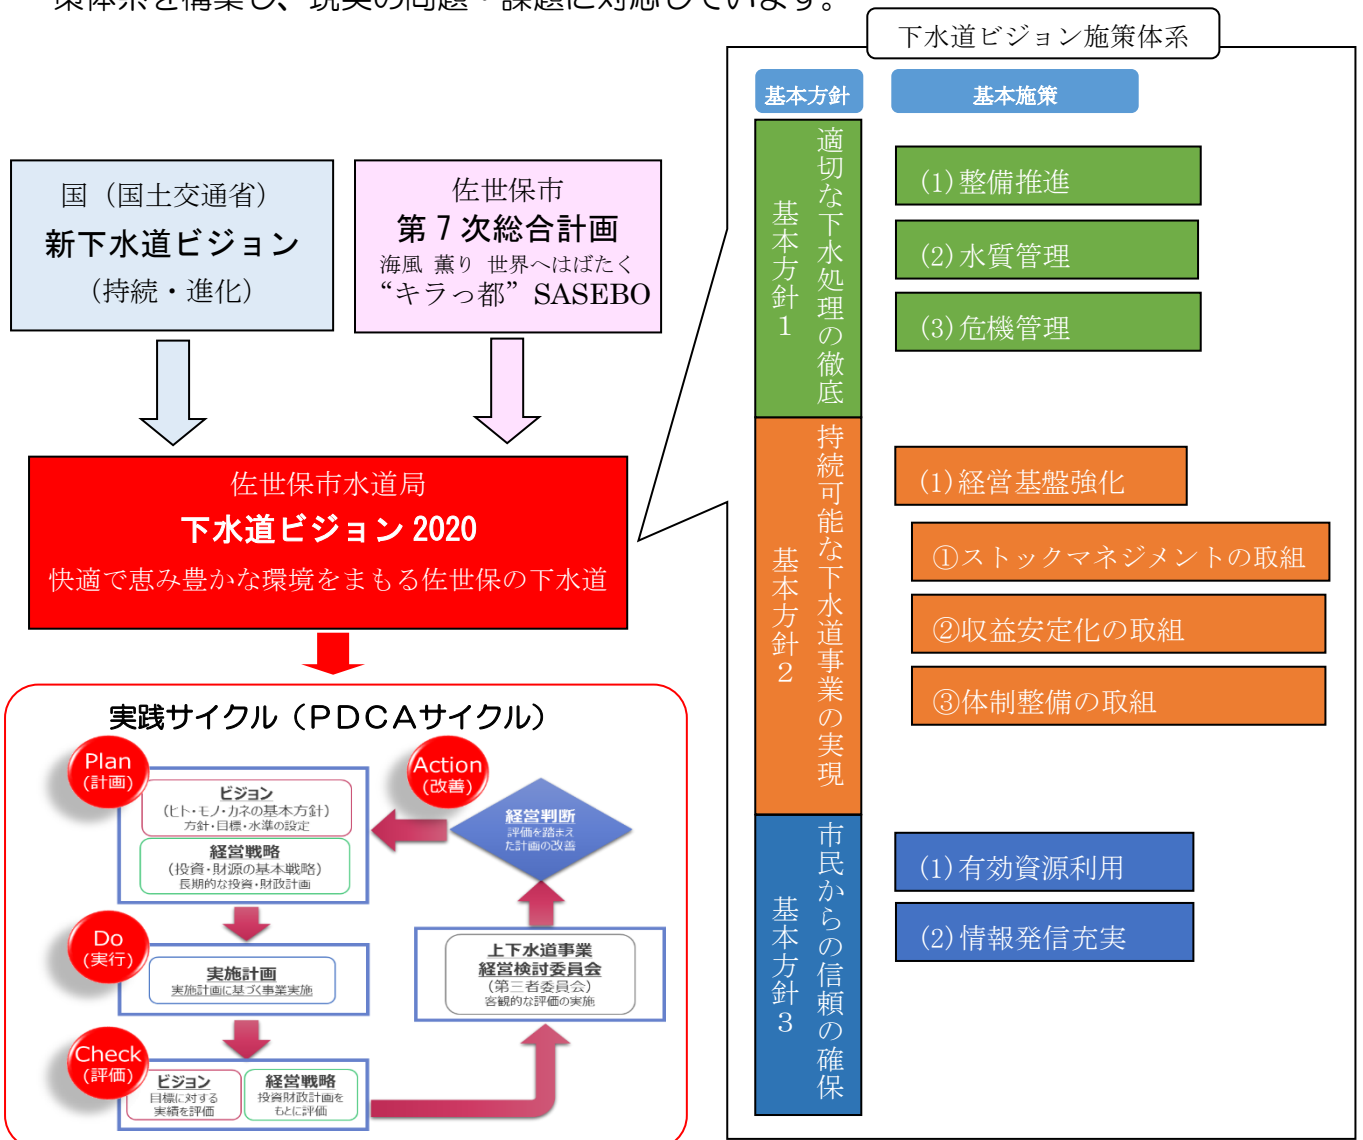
策体系を構築し、現実の問題・課題に対応しています。

国（国土交通省）
新下水道ビジョン
（持続・進化）

佐世保市
第７次総合計画
海風 薫り 世界へはばたく
“キラっ都”SASEBO

佐世保市水道局
下水道ビジョン 2020
快適で恵み豊かな環境をまもる佐世保の下水道

実践サイクル（ＰＤＣＡサイクル）

Plan
（計画）
ビジョン
（ヒト・モノ・カネの基本方針）
方針・目標・水準の設定
経営戦略
（投資・財源の基本戦略）
長期的な投資・財政計画

Action
（改善）
経営判断
評価を踏まえた計画の改善

Do
（実行）
実施計画
実施計画に基づく事業実施

上下水道事業
経営検討委員会
（第三者委員会）
客観的な評価の実施

Check
（評価）
ビジョン
目標に対する実績を評価
経営戦略
投資財政計画をもとに評価

下水道ビジョン施策体系
基本方針
基本施策
基本方針１
適切な下水処理の徹底
(1)整備推進
(2)水質管理
(3)危機管理
基本方針２
持続可能な下水道事業の実現
(1)経営基盤強化
①ストックマネジメントの取組
②収益安定化の取組
③体制整備の取組
基本方針３
市民からの信頼の確保
(1)有効資源利用
(2)情報発信充実